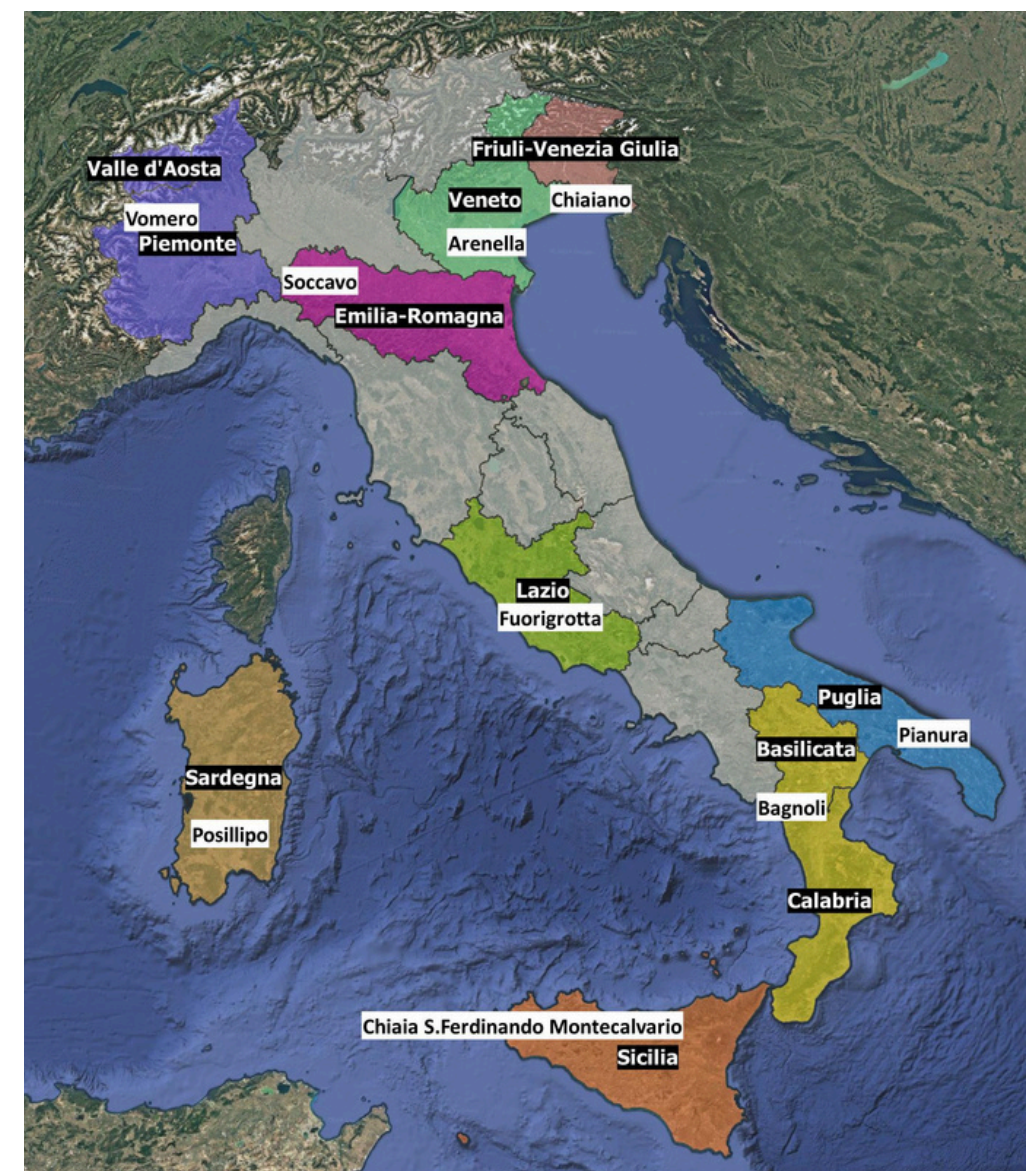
Friuli-Venezia Giulia
Valle d'Aosta
Veneto
Chiaiano
Vomero
Piemonte
Arenella
Soccavo
Emilia-Romagna
Lazio
Fuorigrotta
Puglia
Pianura
Basilicata
Sardegna
Bagnoli
Posillipo
Calabria
Chiaia S.Ferdinando Montecalvario
Sicilia